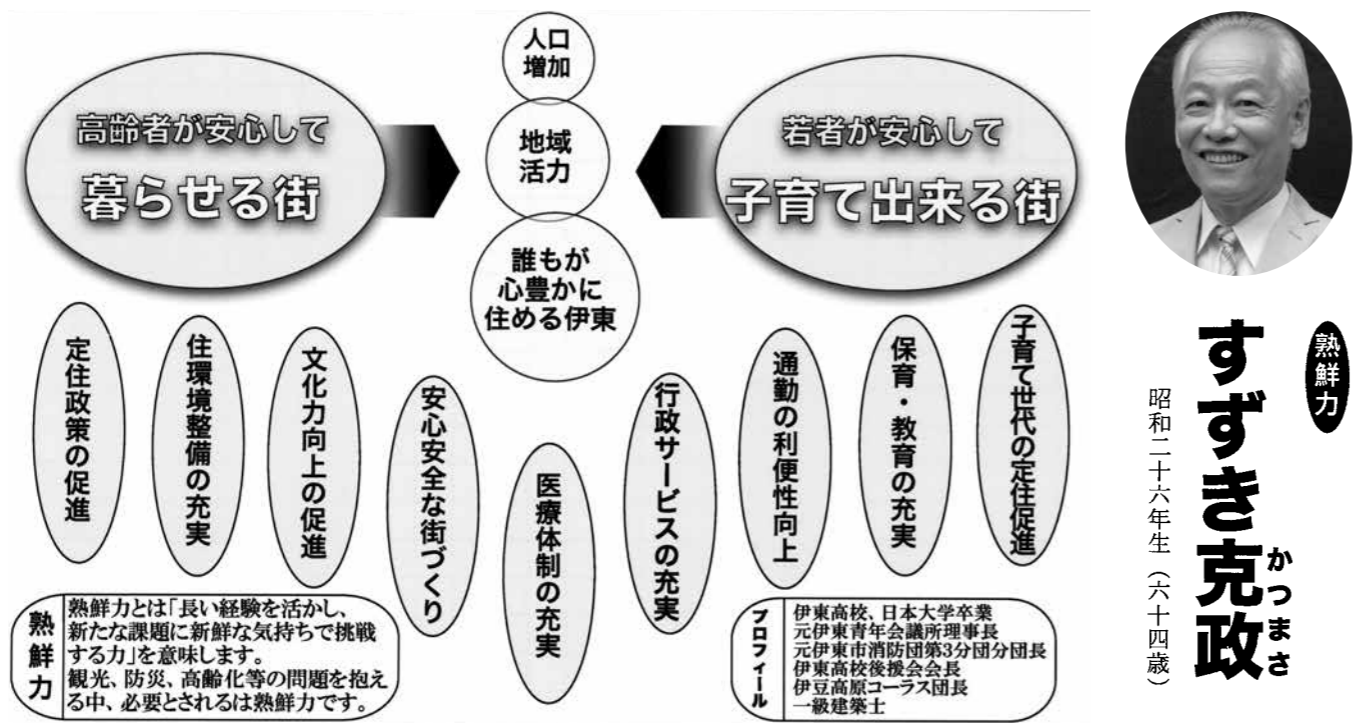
人口増加

地域活力

誰もが心豊かに住める伊東

高齢者が安心して
暮らせる街

若者が安心して
子育て出来る街

定住政策の促進

住環境整備の充実

文化力向上の促進

安心安全な街づくり

医療体制の充実

行政サービスの充実

通勤の利便性向上

保育・教育の充実

子育て世代の定住促進

熟鮮力

熟鮮力とは「長い経験を活かし、新たな課題に新鮮な気持ちで挑戦する力」を意味します。
観光、防災、高齢化等の問題を抱える中、必要とされるは熟鮮力です。

プロフィール

伊東高校、日本大学卒業
元伊東青年会議所理事長
元伊東市消防団第3分団分団長
伊東高校後援会会長
伊豆高原コーラス団長
一級建築士

熟鮮力

すずき克政

かつまさ

昭和二十六年生（六十四歳）